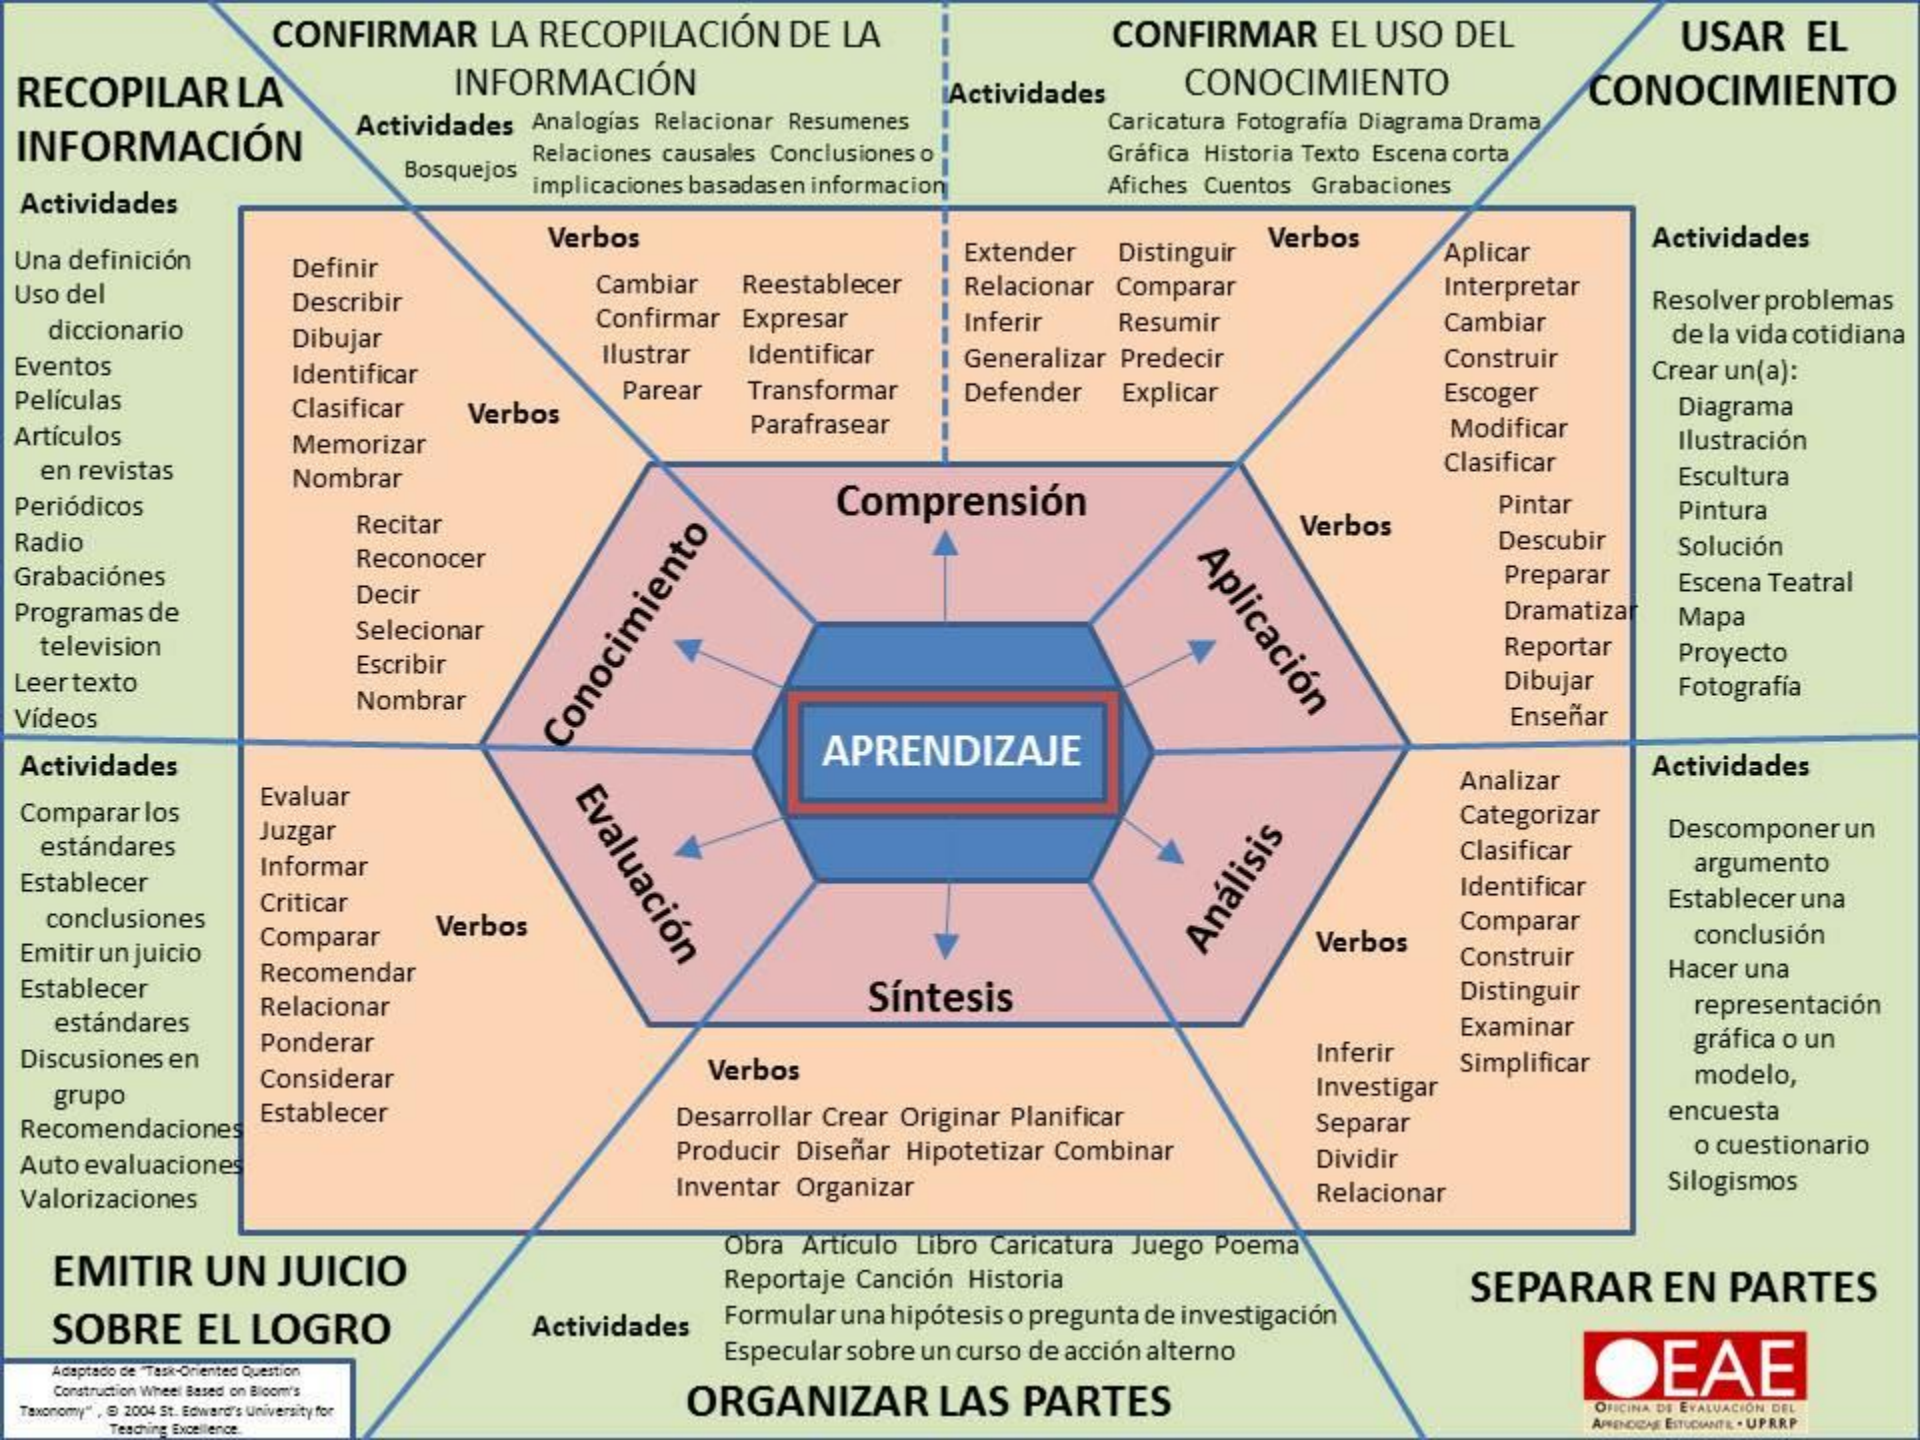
RECOPILAR LA INFORMACIÓN

Actividades

Una definición
Uso del diccionario
Eventos
Películas
Artículos en revistas
Periódicos
Radio
Grabacíones
Programas de television
Leer texto
Vídeos

CONFIRMAR LA RECOPILACIÓN DE LA INFORMACIÓN

Actividades
Bosquejos
Analogías Relacionar Resumenes
Relaciones causales Conclusiones o implicaciones basadas en informacion

CONFIRMAR EL USO DEL CONOCIMIENTO

Actividades
Caricatura Fotografía Diagrama Drama
Gráfica Historia Texto Escena corta
Afiches Cuentos Grabaciones

USAR EL CONOCIMIENTO

Actividades

Resolver problemas de la vida cotidiana
Crear un(a):
Diagrama
Ilustración
Escultura
Pintura
Solución
Escena Teatral
Mapa
Proyecto
Fotografía

Verbos
Definir
Describir
Dibujar
Identificar
Clasificar
Memorizar
Nombrar
Recitar
Reconocer
Decir
Selecionar
Escribir
Nombrar

Verbos
Cambiar
Confirmar
Ilustrar
Parear
Reestablecer
Expresar
Identificar
Transformar
Parafrasear

Extender
Relacionar
Inferir
Generalizar
Defender
Distinguir
Comparar
Resumir
Predecir
Explicar

Verbos
Aplicar
Interpretar
Cambiar
Construir
Escoger
Modificar
Clasificar
Pintar
Descubir
Preparar
Dramatizar
Reportar
Dibujar
Enseñar

Comprensión
Conocimiento
Aplicación
APRENDIZAJE
Evaluación
Análisis
Síntesis

Actividades

Comparar los estándares
Establecer conclusiones
Emitir un juicio
Establecer estándares
Discusiones en grupo
Recomendaciones
Auto evaluaciones
Valorizaciones

Verbos
Evaluar
Juzgar
Informar
Criticar
Comparar
Recomendar
Relacionar
Ponderar
Considerar
Establecer

Verbos
Desarrollar Crear Originar Planificar
Producir Diseñar Hipotetizar Combinar
Inventar Organizar

Verbos
Inferir
Investigar
Separar
Dividir
Relacionar
Analizar
Categorizar
Clasificar
Identificar
Comparar
Construir
Distinguir
Examinar
Simplificar

Actividades

Descomponer un argumento
Establecer una conclusión
Hacer una representación gráfica o un modelo,
encuesta o cuestionario
Silogismos

EMITIR UN JUICIO SOBRE EL LOGRO

Actividades
Obra Articulo Libro Caricatura Juego Poema
Reportaje Canción Historia
Formular una hipótesis o pregunta de investigación
Especular sobre un curso de acción alterno

ORGANIZAR LAS PARTES

SEPARAR EN PARTES

Adaptado de "Task-Oriented Question Construction Wheel Based on Bloom's Taxonomy", © 2004 St. Edward's University for Teaching Excellence.

OEAE
Oficina de Evaluación del Aprendizaje Estudiantil • UPRRP